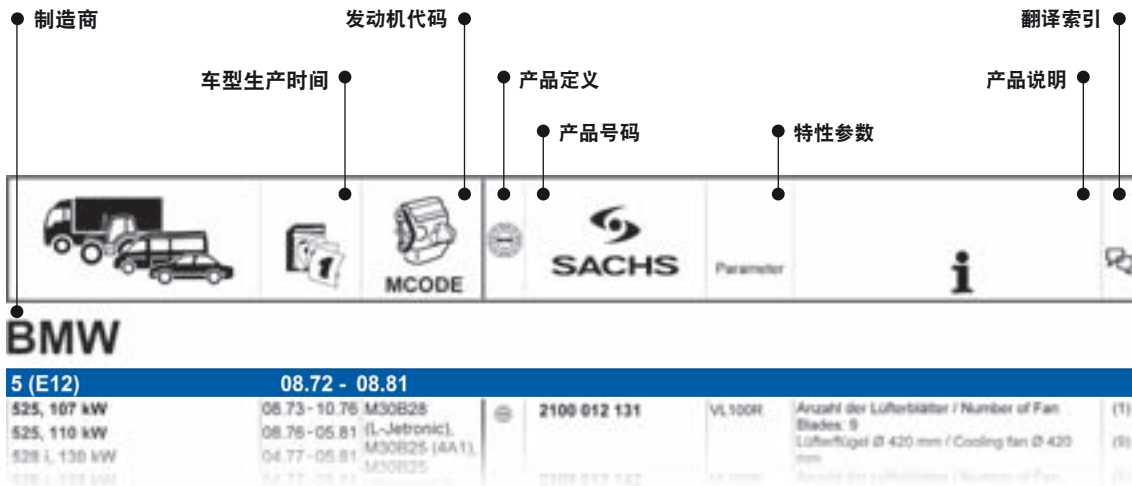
制造商

发动机代码

翻译索引

车型生产时间

产品定义

产品说明

产品号码

特性参数

MCODE

SACHS

Parameter

i

BMW

| 5 (E12) | 08.72 - 08.81 | | | | | | |
|---|---|---|---|---|---|---|---|
| 525, 107 kW | 08.73 - 10.76 | M30B28 (L-Jetronic), M30B25 (4A1), M30B25 | | 2100 012 131 | VL100R | Anzahl der Lüfterblätter / Number of Fan Blades: 9 | (1) |
| 525, 110 kW | 08.76 - 05.81 | | | | | Lüfterflügel Ø 420 mm / Cooling fan Ø 420 mm | (9) |
| 528 i, 130 kW | 04.77 - 05.81 | | | | | | |
| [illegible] | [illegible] | | | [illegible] | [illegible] | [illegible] | (1) |